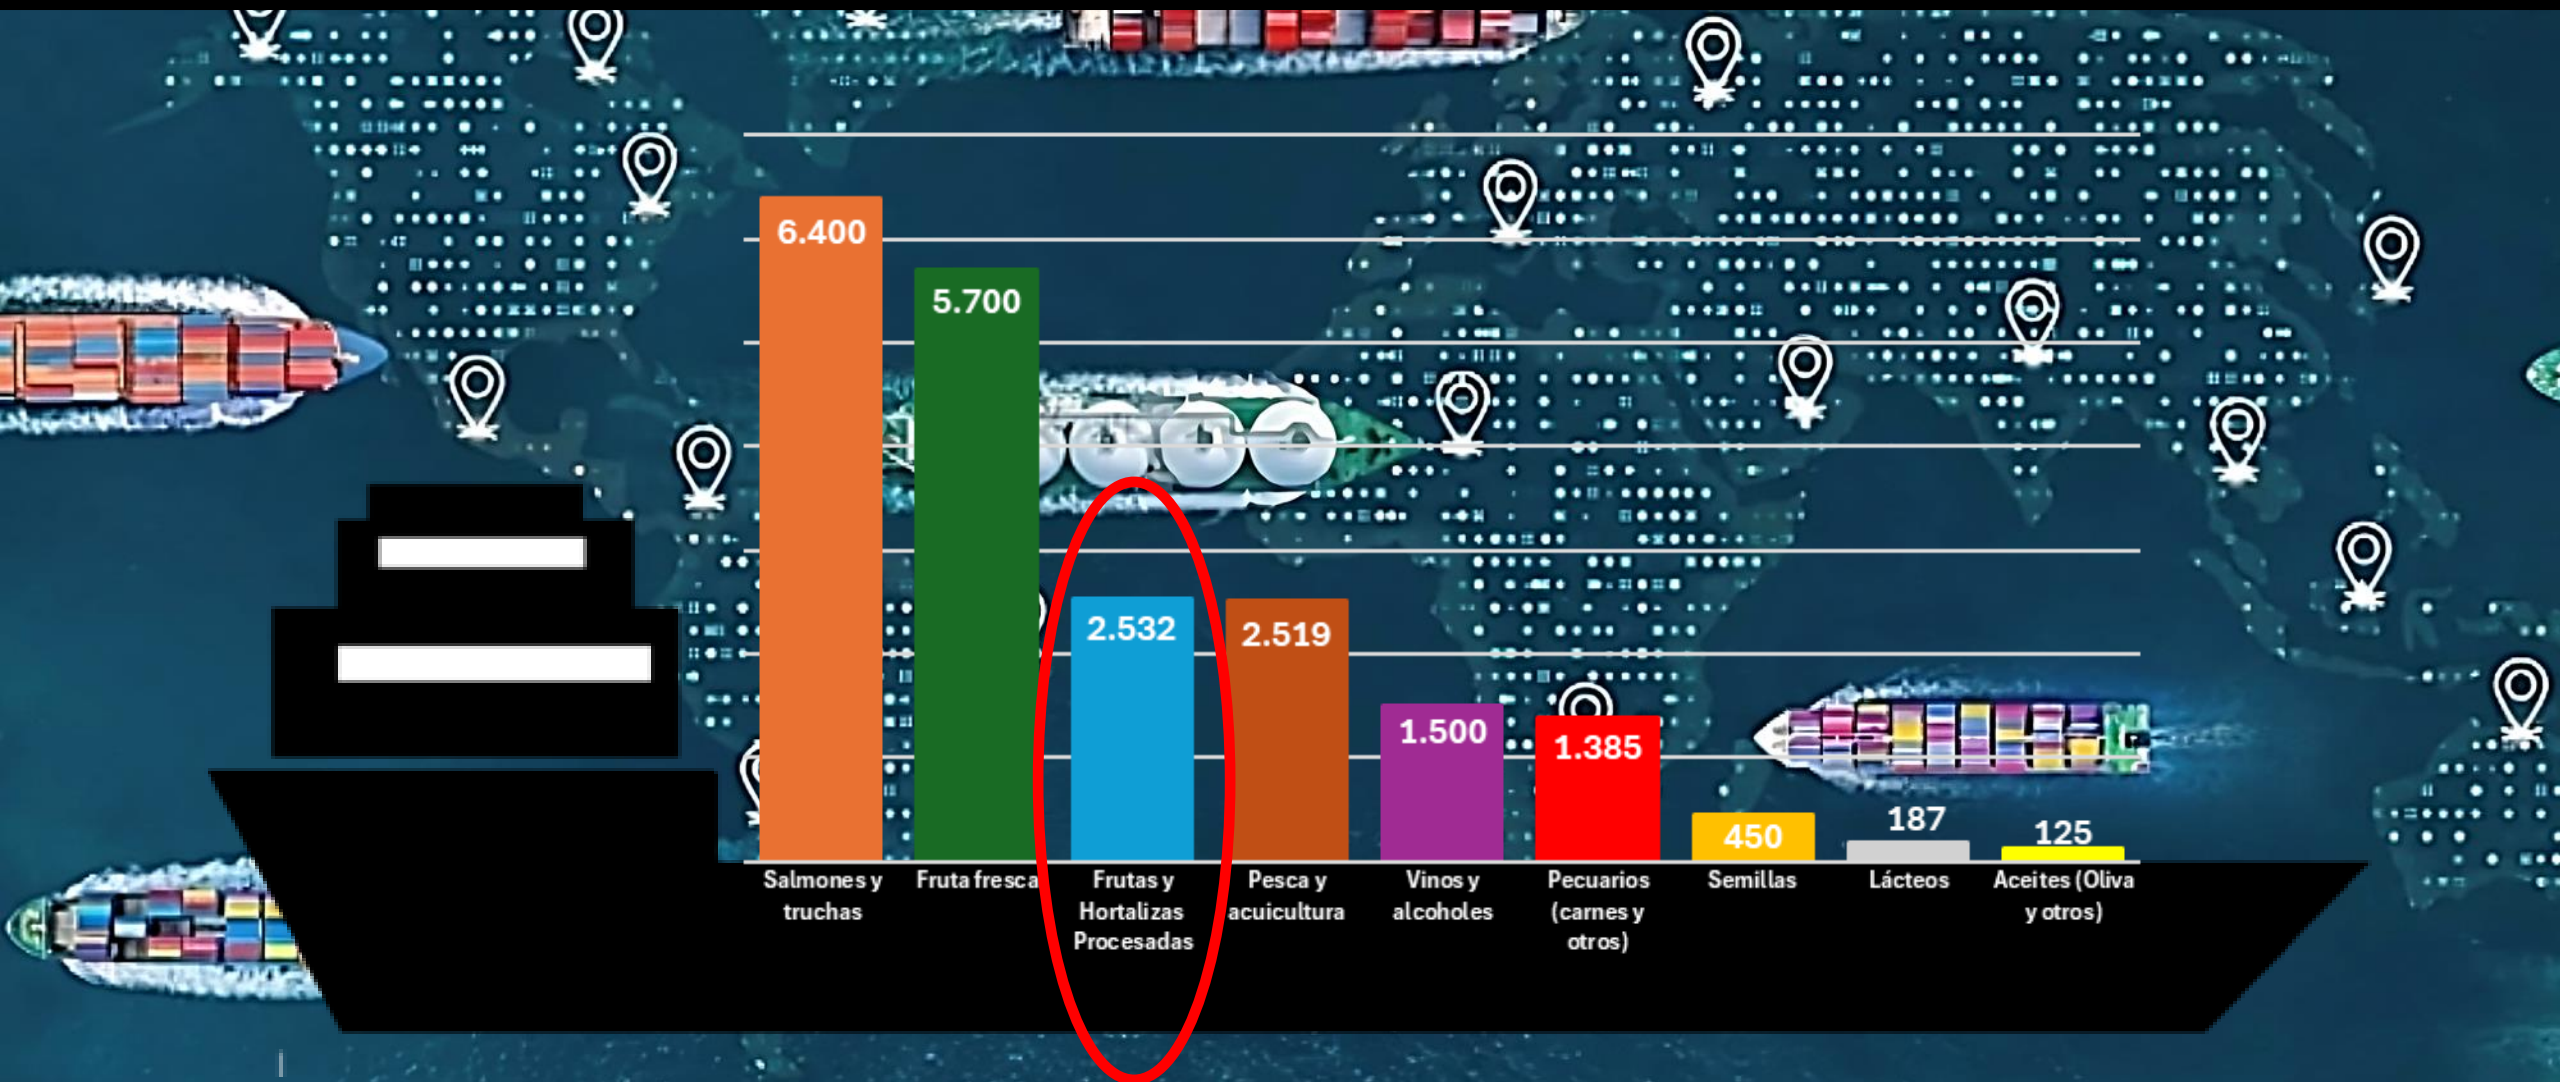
6.400
5.700
2.532
2.519
1.500
1.385
450
187
125

Salmones y truchas
Fruta fresca
Frutas y Hortalizas Procesadas
Pesca y acuicultura
Vinos y alcoholes
Pecuarios (carnes y otros)
Semillas
Lácteos
Aceites (Oliva y otros)